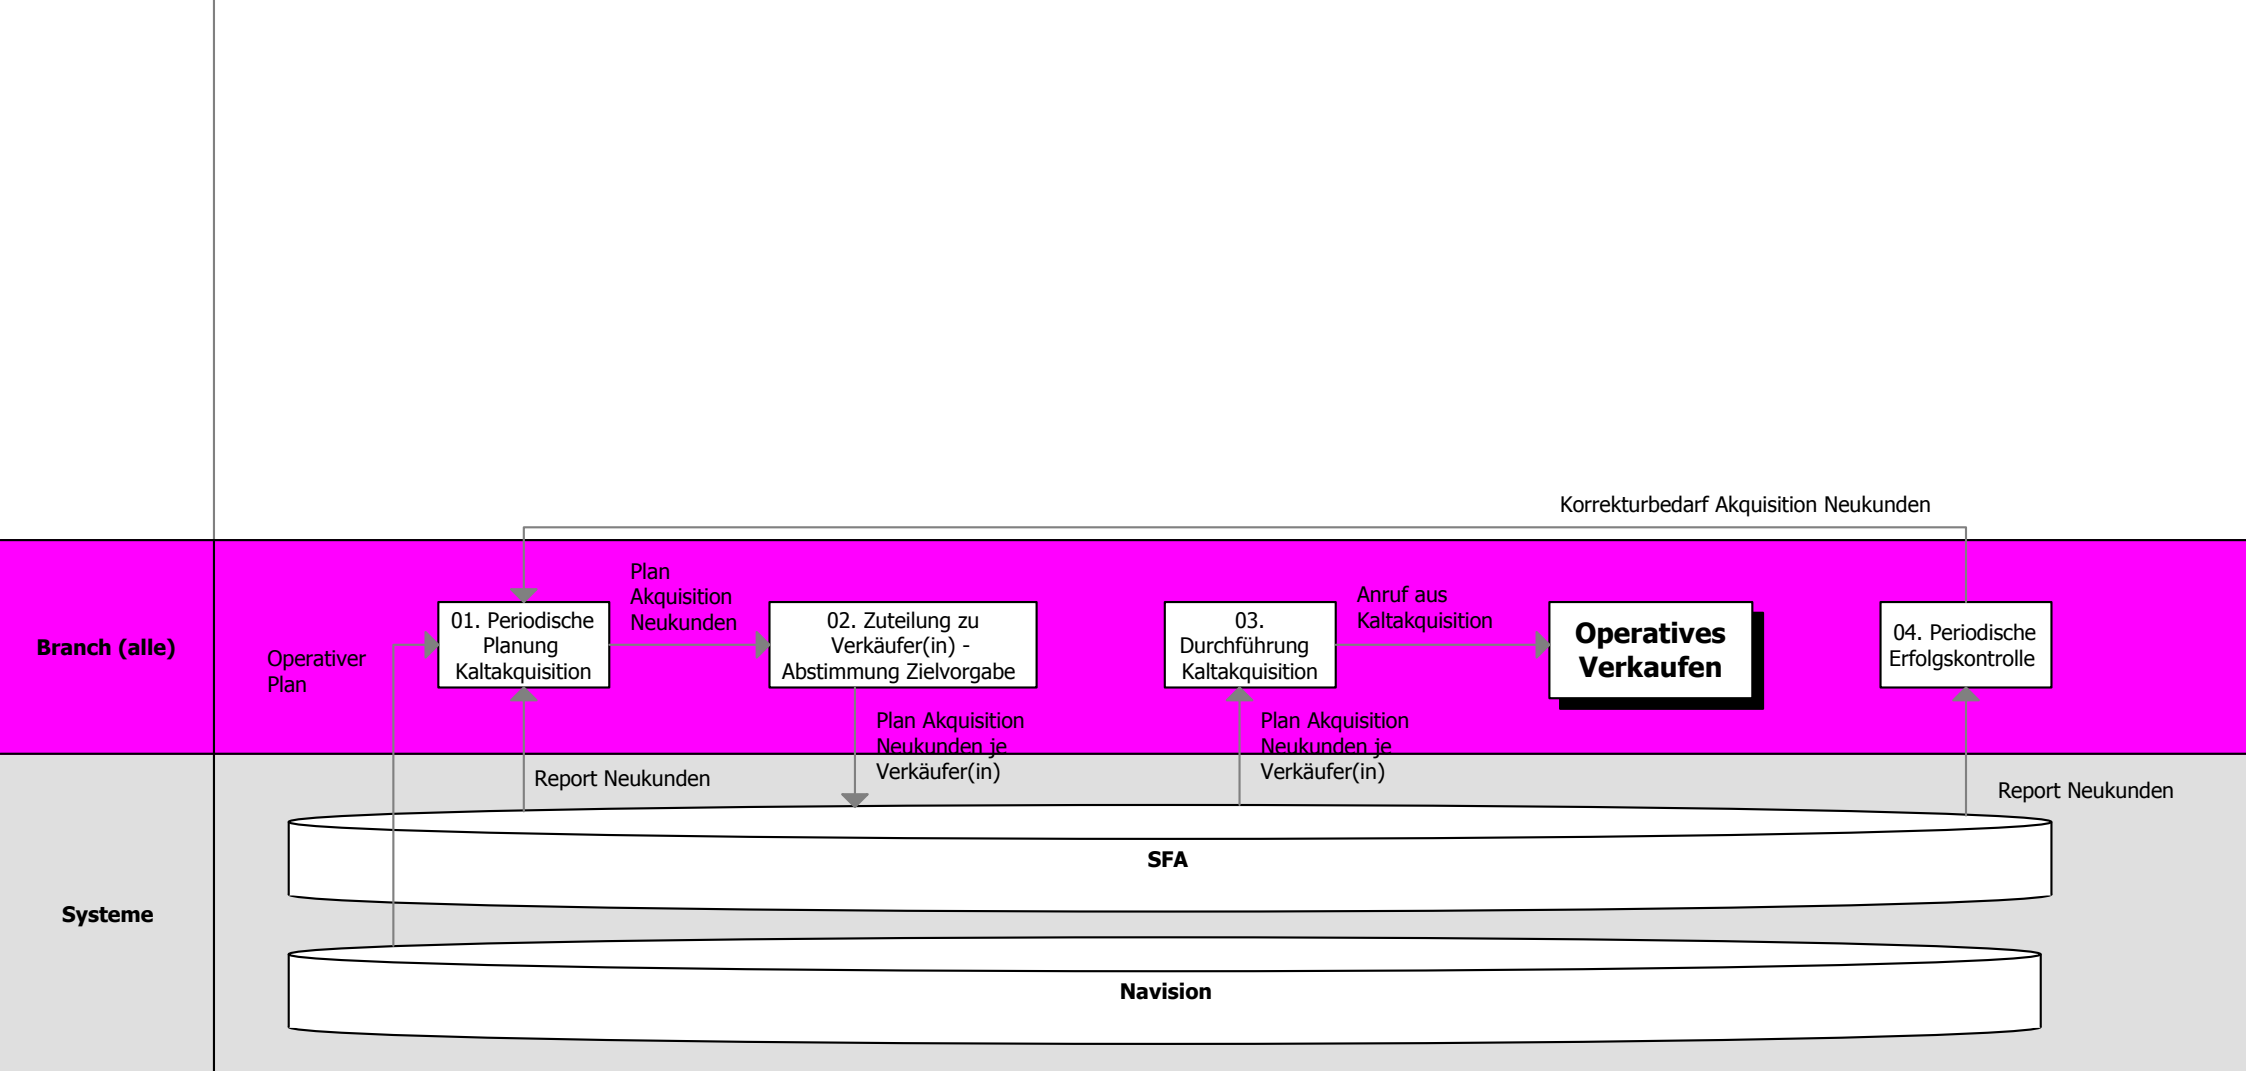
Korrekturbedarf Akquisition Neukunden

Branch (alle)

Operativer Plan

01. Periodische Planung Kaltakquisition

Plan Akquisition Neukunden

02. Zuteilung zu Verkäufer(in) - Abstimmung Zielvorgabe

03. Durchführung Kaltakquisition

Anruf aus Kaltakquisition

Operatives Verkaufen

04. Periodische Erfolgskontrolle

Report Neukunden

Plan Akquisition Neukunden je Verkäufer(in)

Plan Akquisition Neukunden je Verkäufer(in)

Report Neukunden

Systeme

SFA

Navision